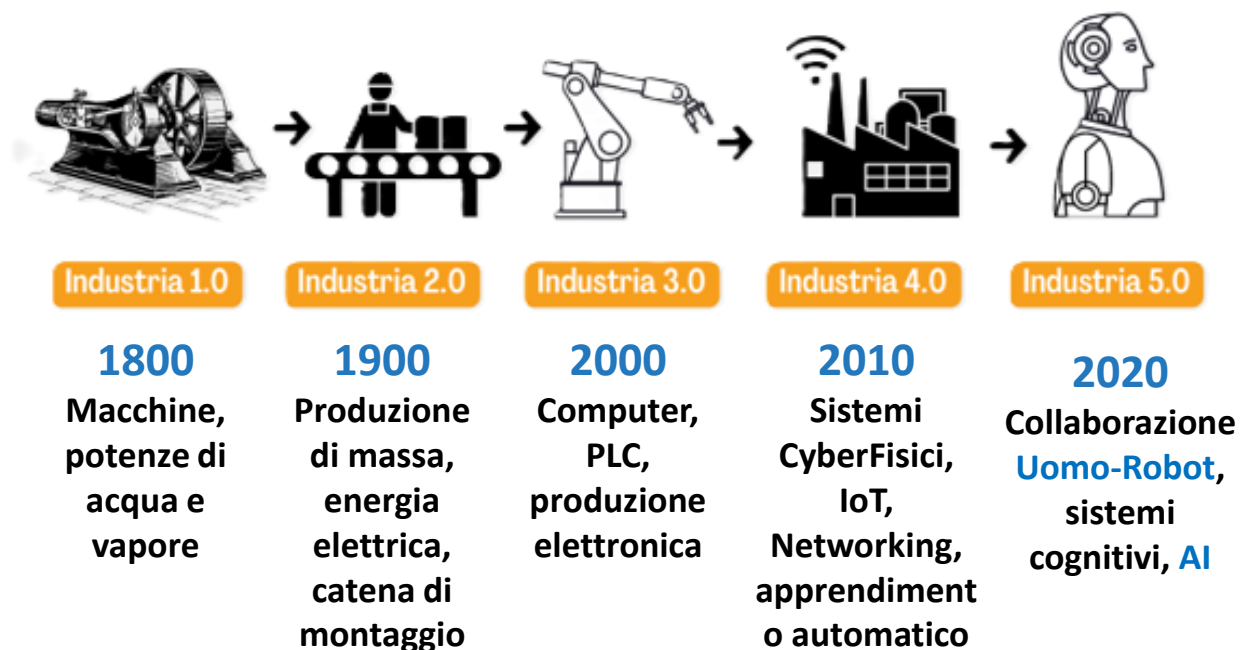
Industria 1.0

1800
Macchine, potenze di acqua e vapore

Industria 2.0

1900
Produzione di massa, energia elettrica, catena di montaggio

Industria 3.0

2000
Computer, PLC, produzione elettronica

Industria 4.0

2010
Sistemi CyberFisici, IoT, Networking, apprendiment o automatico

Industria 5.0

2020
Collaborazione Uomo-Robot, sistemi cognitivi, AI